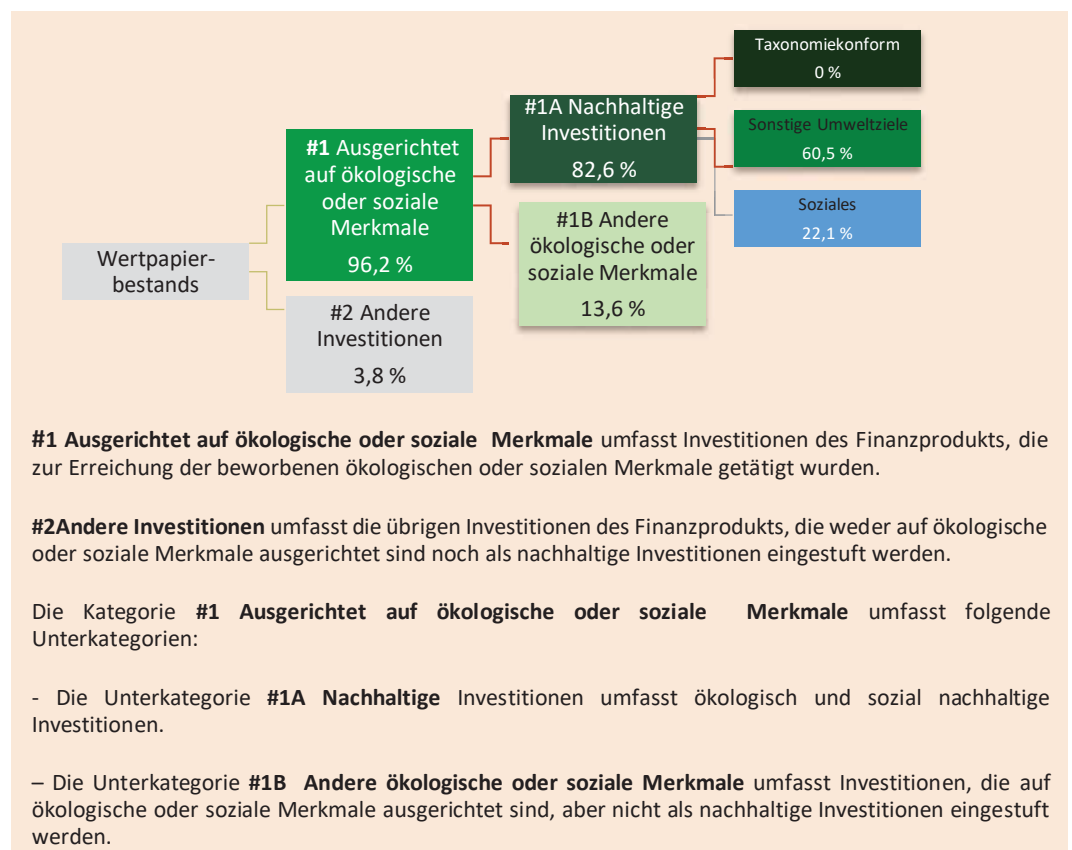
Wertpapierbestands

#1 Ausgerichtet auf ökologische oder soziale Merkmale
96,2 %

#2 Andere Investitionen
3,8 %

#1A Nachhaltige Investitionen
82,6 %

#1B Andere ökologische oder soziale Merkmale
13,6 %

Taxonomiekonform
0 %

Sonstige Umweltziele
60,5 %

Soziales
22,1 %

**#1 Ausgerichtet auf ökologische oder soziale Merkmale** umfasst Investitionen des Finanzprodukts, die zur Erreichung der beworbenen ökologischen oder sozialen Merkmale getätigt wurden.

**#2Andere Investitionen** umfasst die übrigen Investitionen des Finanzprodukts, die weder auf ökologische oder soziale Merkmale ausgerichtet sind noch als nachhaltige Investitionen eingestuft werden.

Die Kategorie **#1 Ausgerichtet auf ökologische oder soziale Merkmale** umfasst folgende Unterkategorien:

- Die Unterkategorie **#1A Nachhaltige** Investitionen umfasst ökologisch und sozial nachhaltige Investitionen.

– Die Unterkategorie **#1B Andere ökologische oder soziale Merkmale** umfasst Investitionen, die auf ökologische oder soziale Merkmale ausgerichtet sind, aber nicht als nachhaltige Investitionen eingestuft werden.